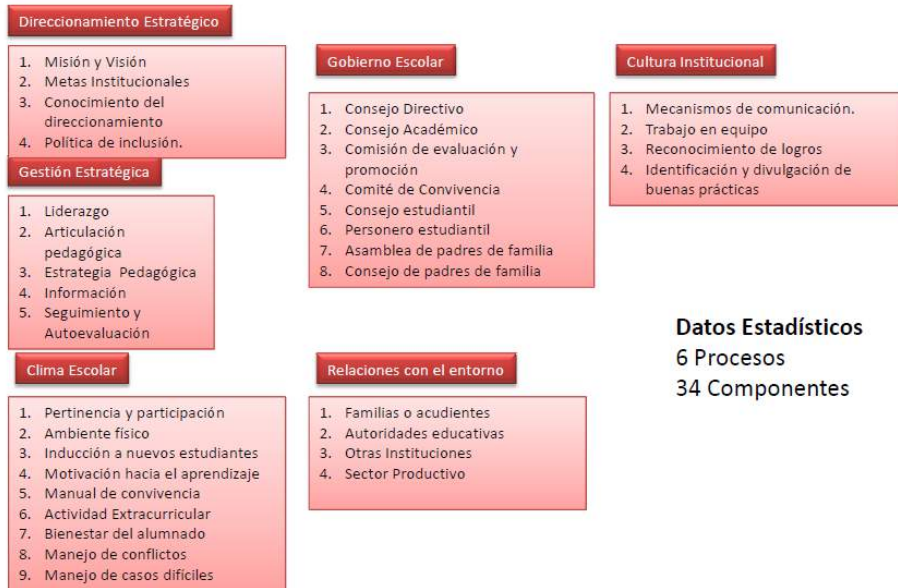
Direccionamiento Estratégico

1. Misión y Visión
2. Metas Institucionales
3. Conocimiento del direccionamiento
4. Política de inclusión.

Gestión Estratégica

1. Liderazgo
2. Articulación pedagógica
3. Estrategia Pedagógica
4. Información
5. Seguimiento y Autoevaluación

Clima Escolar

1. Pertinencia y participación
2. Ambiente físico
3. Inducción a nuevos estudiantes
4. Motivación hacia el aprendizaje
5. Manual de convivencia
6. Actividad Extracurricular
7. Bienestar del alumnado
8. Manejo de conflictos
9. Manejo de casos difíciles

Gobierno Escolar

1. Consejo Directivo
2. Consejo Académico
3. Comisión de evaluación y promoción
4. Comité de Convivencia
5. Consejo estudiantil
6. Personero estudiantil
7. Asamblea de padres de familia
8. Consejo de padres de familia

Relaciones con el entorno

1. Familias o acudientes
2. Autoridades educativas
3. Otras Instituciones
4. Sector Productivo

Cultura Institucional

1. Mecanismos de comunicación.
2. Trabajo en equipo
3. Reconocimiento de logros
4. Identificación y divulgación de buenas prácticas

Datos Estadísticos
6 Procesos
34 Componentes